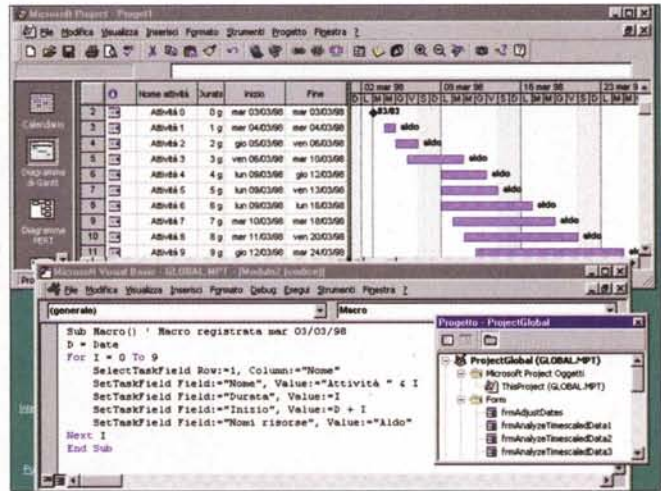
Microsoft Project - Progetto1

File Modifica Visualizza Inserisci Formato Strumenti Progetto Finestra ?

Calendario

Diagramma di Gantt

Diagramma PERT

| | | Nome attività | Durata | Inizio | Fine |
|---|---|---|---|---|---|
| 2 | | Attività 0 | 0 g | mar 03/03/98 | mar 03/03/98 |
| 3 | | Attività 1 | 1 g | mer 04/03/98 | mer 04/03/98 |
| 4 | | Attività 2 | 2 g | gio 05/03/98 | ven 06/03/98 |
| 5 | | Attività 3 | 3 g | ven 06/03/98 | mar 10/03/98 |
| 6 | | Attività 4 | 4 g | lun 09/03/98 | gio 12/03/98 |
| 7 | | Attività 5 | 5 g | lun 09/03/98 | ven 13/03/98 |
| 8 | | Attività 6 | 6 g | lun 09/03/98 | lun 16/03/98 |
| 9 | | Attività 7 | 7 g | mar 10/03/98 | mer 18/03/98 |
| 10 | | Attività 8 | 8 g | mer 11/03/98 | ven 20/03/98 |
| 11 | | Attività 9 | 9 g | gio 12/03/98 | mar 24/03/98 |

02 mar 98 | 09 mar 98 | 16 mar 98 | 23 mar 9
D L M M G V S D L M M G V S D L M M G V S D L M M

03/03

aldo
aldo
aldo
aldo
aldo
aldo
aldo
aldo
aldo

Microsoft Visual Basic - GLOBAL.MPT - [Modulo2 (codice)]

File Modifica Visualizza Inserisci Formato Debug Esegui Strumenti Finestra ?

(generale)

Macro

Sub Macro() ' Macro registrata mar 03/03/98
D = Date
For I = 0 To 9
    SelectTaskField Row:=1, Column:="Nome"
    SetTaskField Field:="Nome", Value:="Attività " & I
    SetTaskField Field:="Durata", Value:=I
    SetTaskField Field:="Inizio", Value:=D + I
    SetTaskField Field:="Nomi risorse", Value:="Aldo"
Next I
End Sub

Progetto - ProjectGlobal

ProjectGlobal (GLOBAL.MPT)
Microsoft Project Oggetti
ThisProject (GLOBAL.MPT)
Form
frmAdjustDates
frmAnalyzeTimescaledData1
frmAnalyzeTimescaledData2
frmAnalyzeTimescaledData3